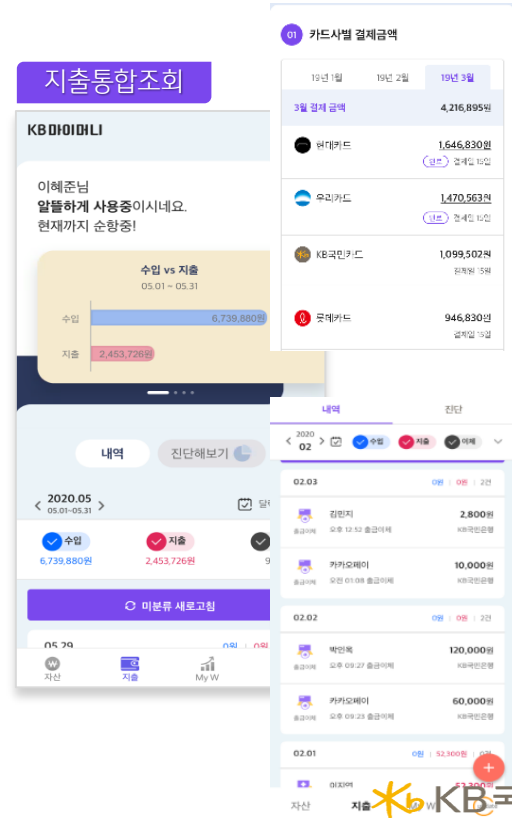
지출통합조회

KB마이머니

이혜준님
알뜰하게 사용중이시네요.
현재까지 순항중!

수입 vs 지출
05.01 ~ 05.31

수입 6,739,880원
지출 2,453,726원

내역
진단해보기

2020.05
05.01~05.31

달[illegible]

수입 6,739,880원
지출 2,453,726원

미분류 새로고침

05.29
0원 | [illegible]

자산 지출 My W

01 카드사별 결제금액

19년 1월 | 19년 2월 | 19년 3월

3월 결제 금액 4,216,895원

현대카드 1,646,830원
결제일 15일

우리카드 1,470,563원
결제일 15일

KB국민카드 1,099,502원
결제일 15일

롯데카드 946,830원
결제일 15일

내역 진단

2020 02
수입 지출 이체

02.03 0원 | 0원 | 2건

김민지 2,800원
오후 12:52 출금이체 KB국민은행

카카오페이 10,000원
오전 01:08 출금이체 KB국민은행

02.02 0원 | 0원 | 2건

박민옥 120,000원
오후 09:27 출금이체 KB국민은행

카카오페이 60,000원
오후 09:23 출금이체 KB국민은행

02.01 0원 | 52,300원 | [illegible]

이지연 52,300원

자산 지출 My W

KB국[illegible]